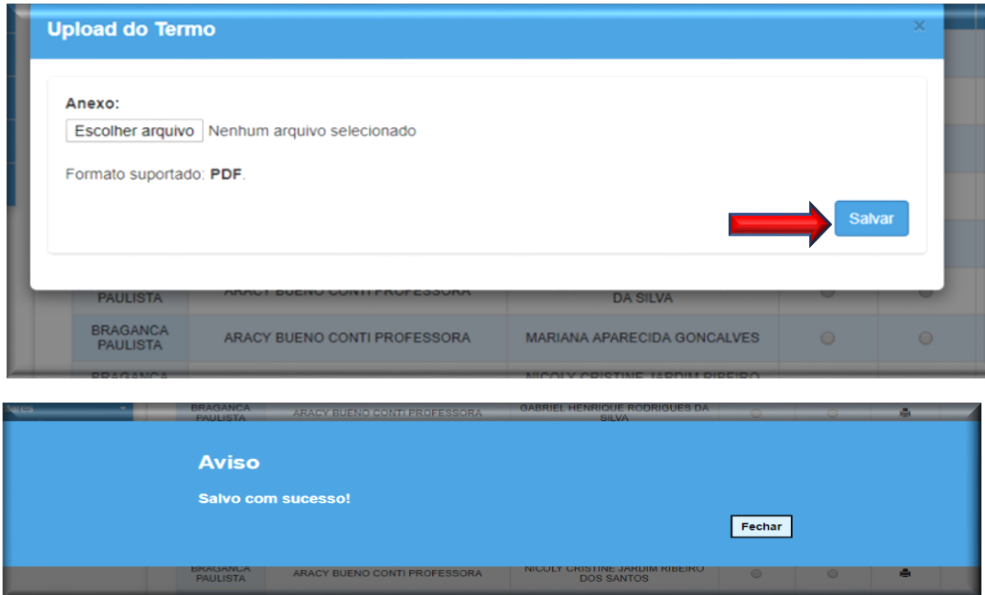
Upload do Termo

×

Anexo:

Escolher arquivo Nenhum arquivo selecionado

Formato suportado: PDF.

Salvar

PAULISTA | ARACY BUENO CONTI PROFESSORA | DA SILVA

| BRAGANCA PAULISTA | ARACY BUENO CONTI PROFESSORA | MARIANA APARECIDA GONCALVES |
|---|---|---|

BRAGANCA | NICOLY CRISTINE JARDIM RIBEIRO

BRAGANCA PAULISTA | ARACY BUENO CONTI PROFESSORA | GABRIEL HENRIQUE RODRIGUES DA SILVA

Aviso

Salvo com sucesso!

Fechar

| BRAGANCA PAULISTA | ARACY BUENO CONTI PROFESSORA | NICOLY CRISTINE JARDIM RIBEIRO DOS SANTOS |
|---|---|---|